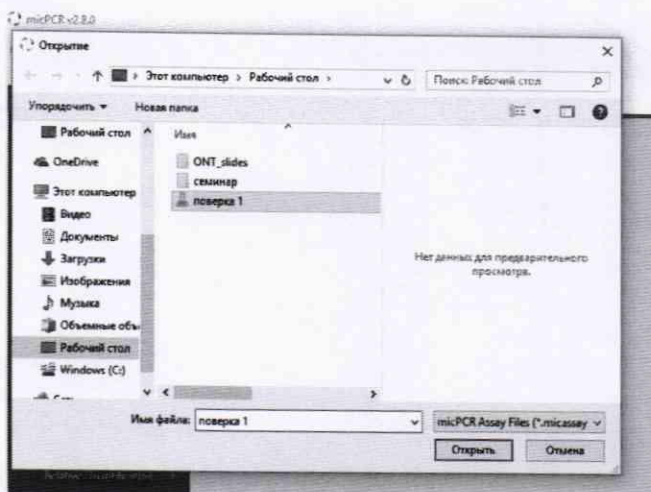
micPCR v2.8.0

Открытие

Этот компьютер > Рабочий стол >

Поиск: Рабочий стол

Упорядочить ▾ Новая папка

Рабочий стол

OneDrive

Этот компьютер

Видео

Документы

Загрузки

Изображения

Музыка

Объемные объ

Рабочий стол

Windows (C:)

Имя

ONT_slides

семинар

поверка 1

Нет данных для предварительного просмотра.

Имя файла: поверка 1

micPCR Assay Files (*.micassay

Открыть

Отмена